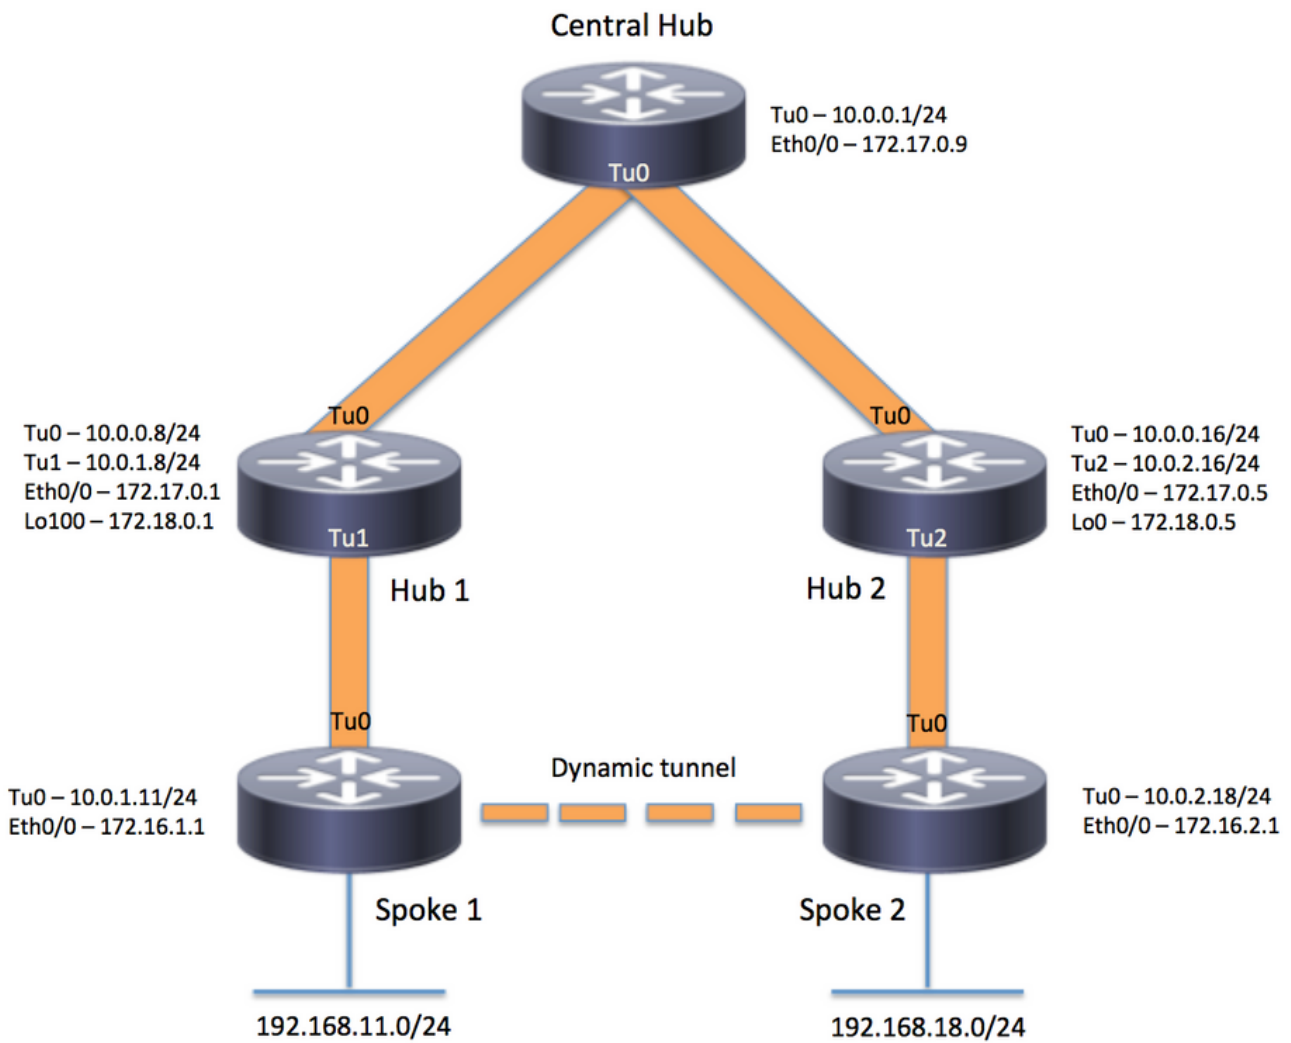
Central Hub

Tu0 – 10.0.0.1/24
Eth0/0 – 172.17.0.9

Tu0

Tu0

Tu0

Tu0 – 10.0.0.8/24
Tu1 – 10.0.1.8/24
Eth0/0 – 172.17.0.1
Lo100 – 172.18.0.1

Tu1

Hub 1

Tu0 – 10.0.0.16/24
Tu2 – 10.0.2.16/24
Eth0/0 – 172.17.0.5
Lo0 – 172.18.0.5

Tu2

Hub 2

Tu0

Tu0

Dynamic tunnel

Tu0 – 10.0.1.11/24
Eth0/0 – 172.16.1.1

Tu0 – 10.0.2.18/24
Eth0/0 – 172.16.2.1

Spoke 1

Spoke 2

192.168.11.0/24

192.168.18.0/24